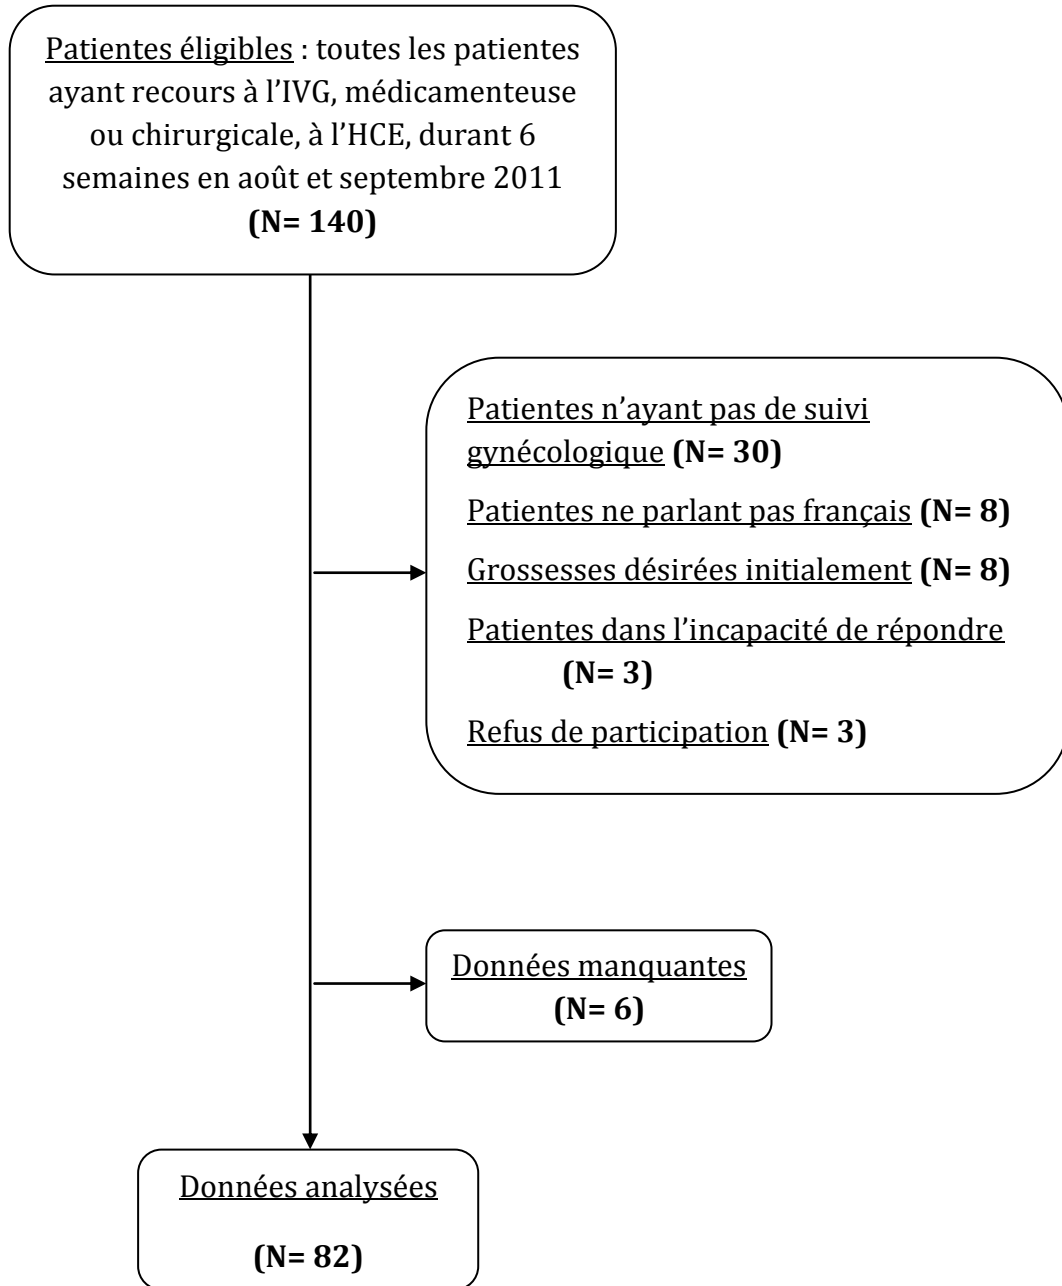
Patientes éligibles : toutes les patientes ayant recours à l'IVG, médicamenteuse ou chirurgicale, à l'HCE, durant 6 semaines en août et septembre 2011
**(N= 140)**

Patientes n'ayant pas de suivi gynécologique **(N= 30)**

Patientes ne parlant pas français **(N= 8)**

Grossesses désirées initialement **(N= 8)**

Patientes dans l'incapacité de répondre **(N= 3)**

Refus de participation **(N= 3)**

Données manquantes
**(N= 6)**

Données analysées
**(N= 82)**